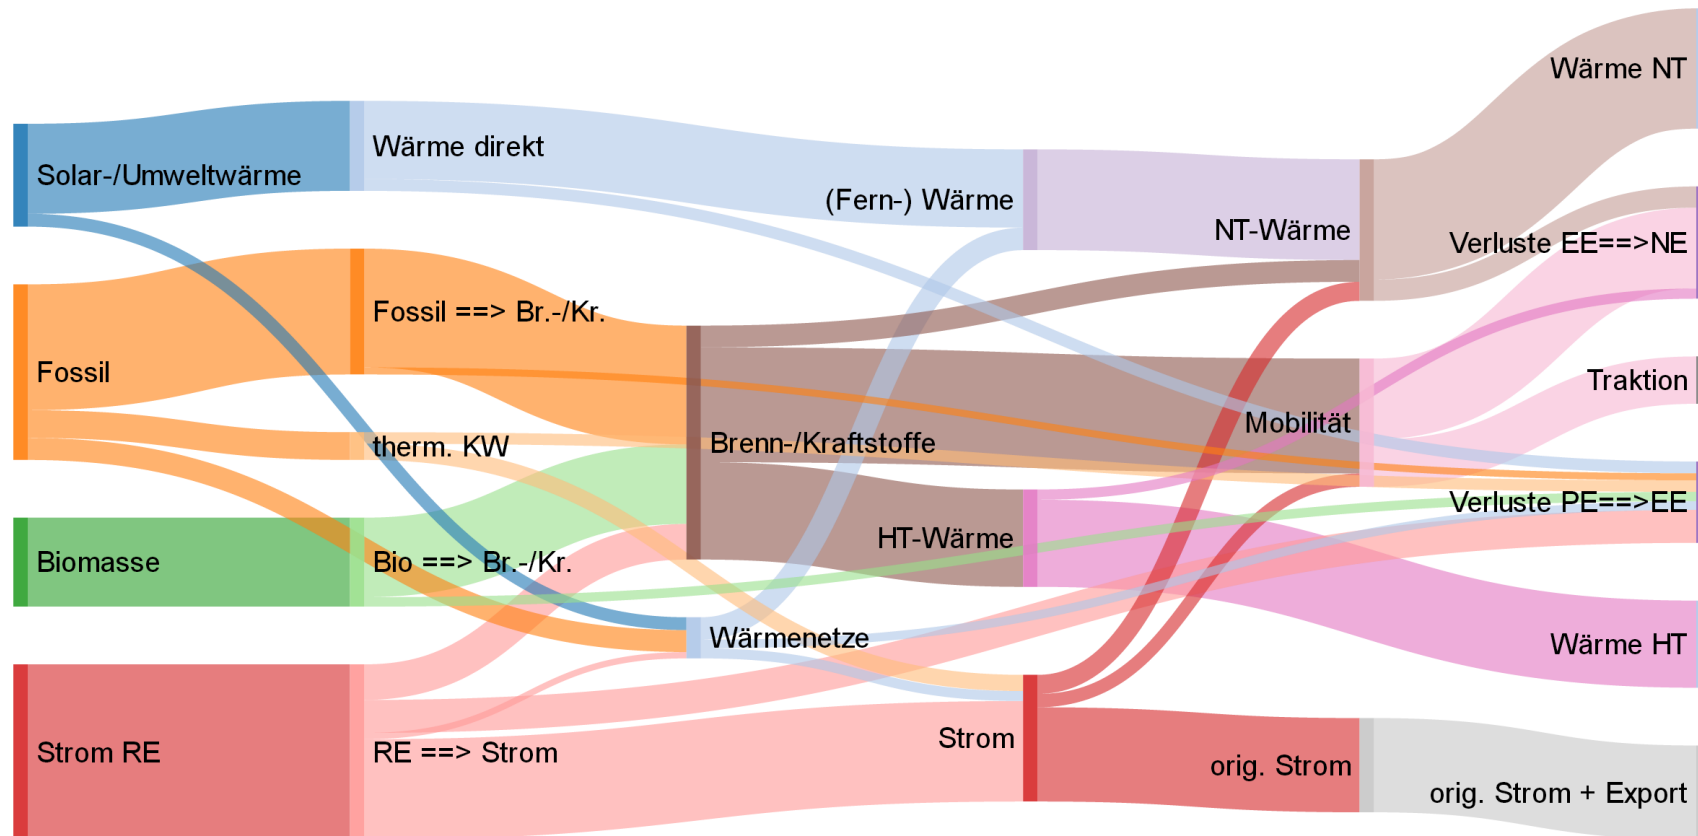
Wärme NT

Solar-/Umweltwärme

Wärme direkt

(Fern-) Wärme

NT-Wärme

Verluste EE==>NE

Fossil

Fossil ==> Br.-/Kr.

Traktion

Mobilität

therm. KW

Brenn-/Kraftstoffe

Verluste PE==>EE

HT-Wärme

Biomasse

Bio ==> Br.-/Kr.

Wärmenetze

Wärme HT

Strom

Strom RE

RE ==> Strom

orig. Strom

orig. Strom + Export